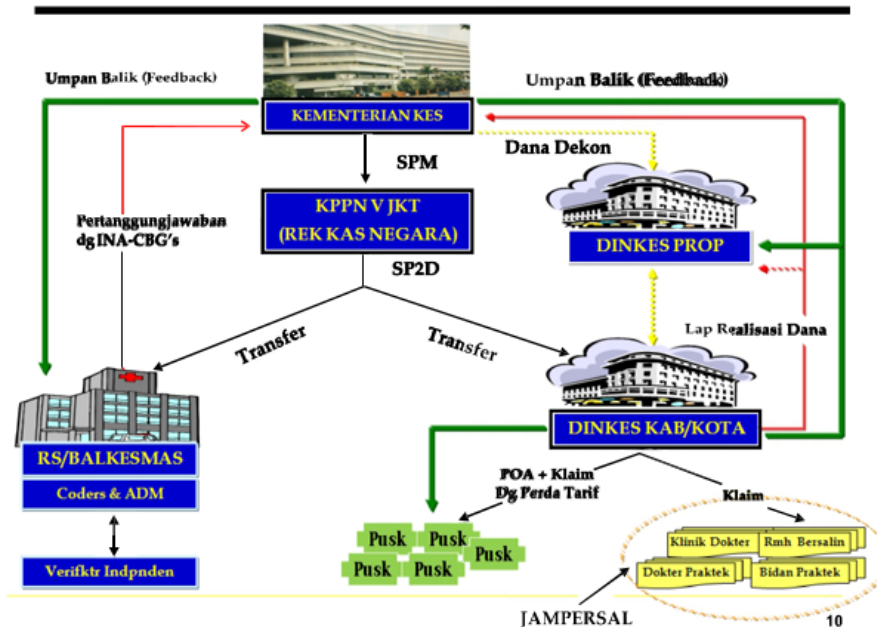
Umpan Balik (Feedback)

Umpan Balik (Feedback)

KEMENTERIAN KES

SPM

Dana Dekon

KPPN V JKT
(REK KAS NEGARA)

Pertanggungjawaban dg INA-CBG's

DINKES PROP

SP2D

Transfer

Transfer

Lap Realisasi Dana

RS/BALKESMAS

Coders & ADM

Verifktr Indpnden

DINKES KAB/KOTA

POA + Klaim Dg Perda Tarif

Klaim

Pusk

Pusk

Pusk

Pusk

Pusk

Klinik Dokter

Rmh Bersalin

Dokter Praktek

Bidan Praktek

JAMPERSAL

10